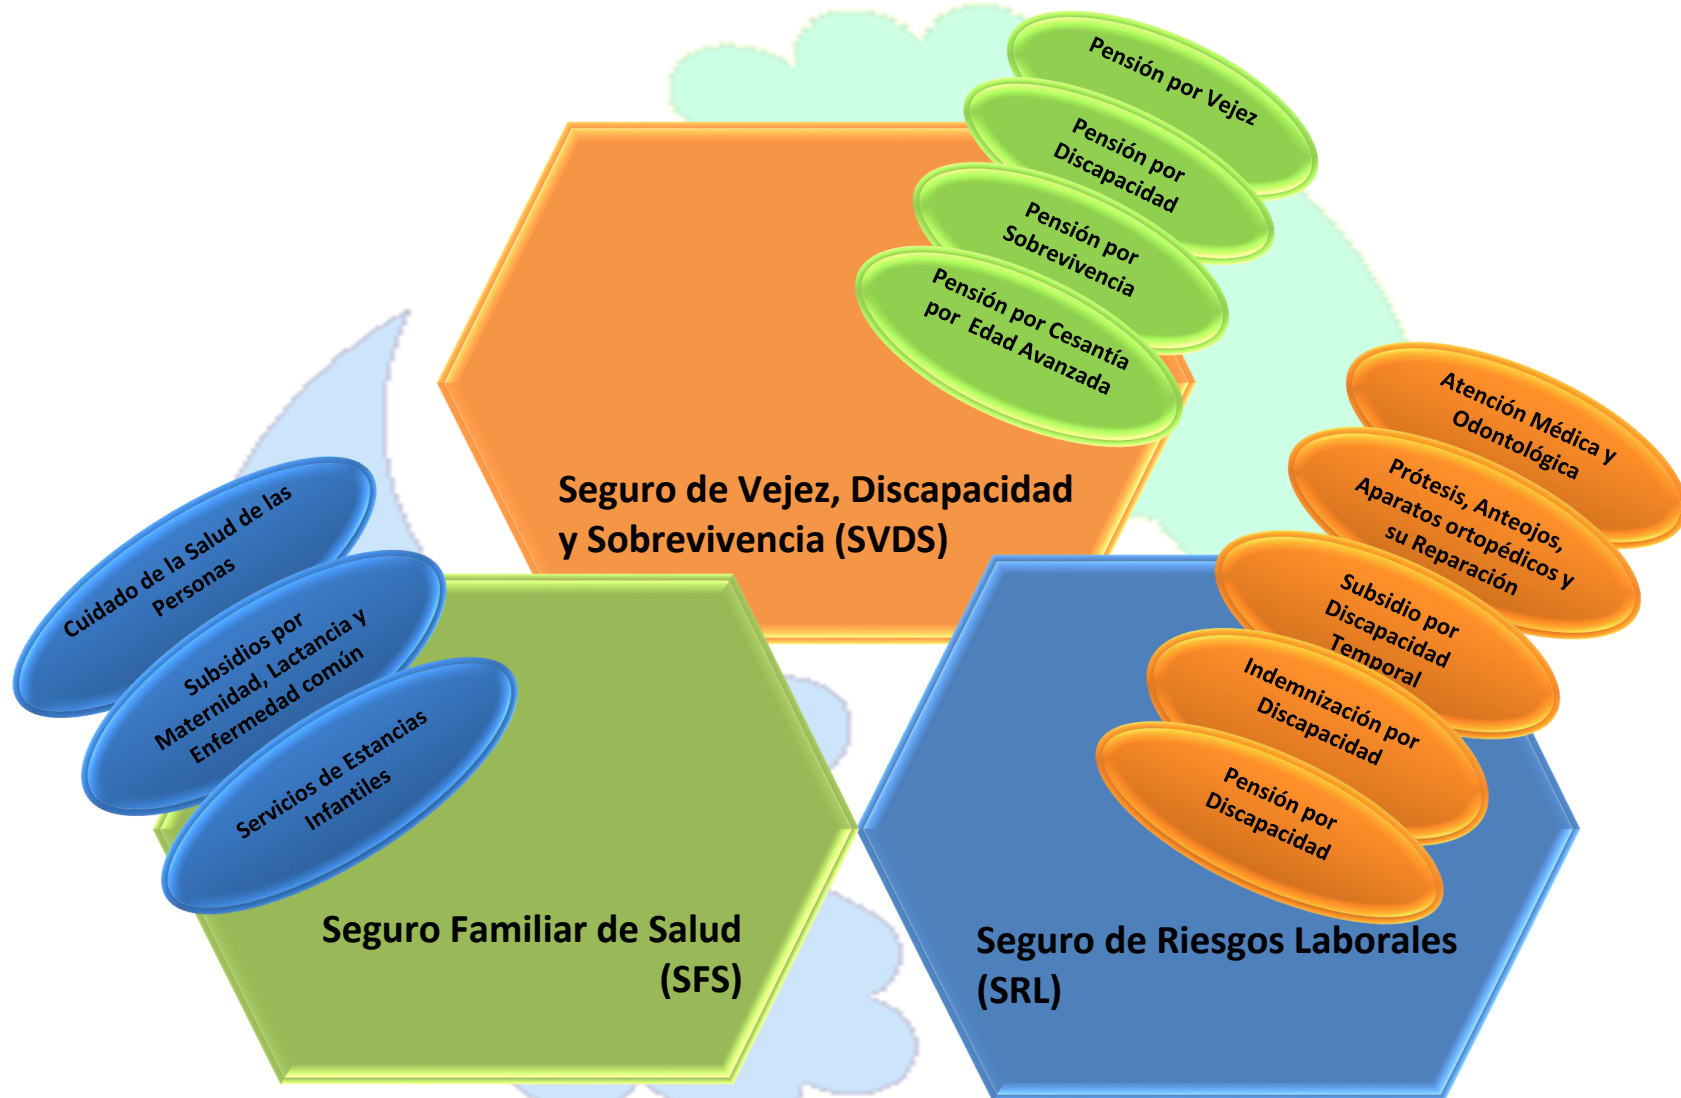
Pensión por Vejez

Pensión por Discapacidad

Pensión por Sobrevivencia

Pensión por Cesantía por Edad Avanzada

Seguro de Vejez, Discapacidad y Sobrevivencia (SVDS)

Atención Médica y Odontológica

Prótesis, Anteojos, Aparatos ortopédicos y su Reparación

Subsidio por Discapacidad Temporal

Indemnización por Discapacidad

Pensión por Discapacidad

Seguro de Riesgos Laborales (SRL)

Cuidado de la Salud de las Personas

Subsidios por Maternidad, Lactancia y Enfermedad común

Servicios de Estancias Infantiles

Seguro Familiar de Salud (SFS)